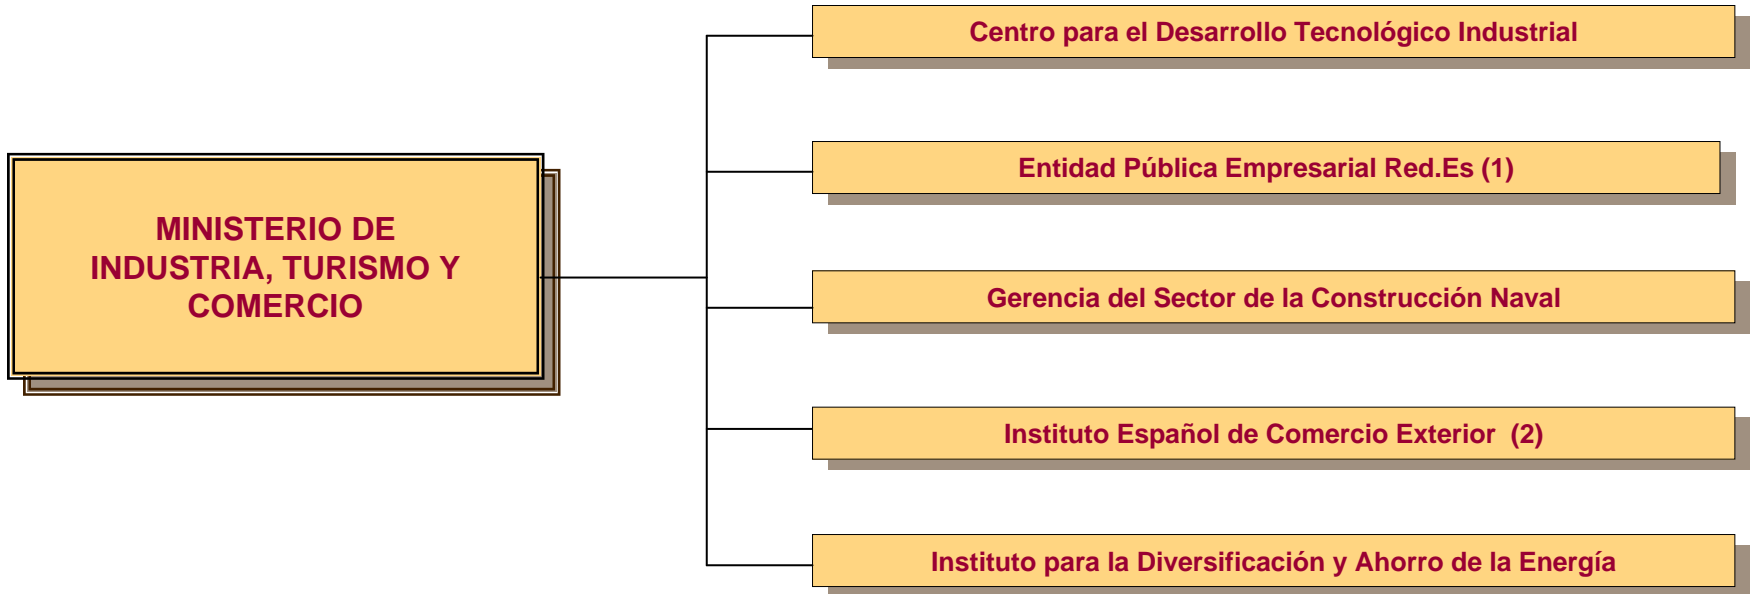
MINISTERIO DE INDUSTRIA, TURISMO Y COMERCIO

Centro para el Desarrollo Tecnológico Industrial

Entidad Pública Empresarial Red.Es (1)

Gerencia del Sector de la Construcción Naval

Instituto Español de Comercio Exterior (2)

Instituto para la Diversificación y Ahorro de la Energía